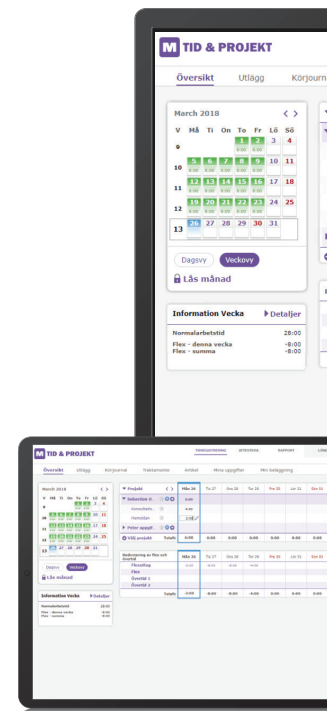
M TID & PROJEKT

Översikt Utlägg Körjourn

March 2018

| V | Må | Ti | On | To | Fr | Lö | Sö |
|---|---|---|---|---|---|---|---|
| 9 | | | | 1 | 2 | 3 | 4 |
| 10 | 5 | 6 | 7 | 8 | 9 | 10 | 11 |
| 11 | 12 | 13 | 14 | 15 | 16 | 17 | 18 |
| 12 | 19 | 20 | 21 | 22 | 23 | 24 | 25 |
| 13 | 26 | 27 | 28 | 29 | 30 | 31 | |

Dagsvy Veckovy

Lås månad

Information Vecka Detaljer

Normalarbetstid 28:00

Flex - denna vecka -8:00
Flex - summa -8:00

M TID & PROJEKT

Översikt Utlägg Körjournal Traktamente Artikel Mina uppgifter Min beläggning

March 2018

Dagsvy Veckovy

Lås månad

Information Vecka Detaljer

Normalarbetstid

Flex - denna vecka
Flex - summa

Projekt Mån 26 Tis 27 Ons 28 Tor 29 Fre 30 Lör 31

Sebastian H.

Konsultatio...

Hemsidan

Peter uppgif...

Välj projekt Totalt 0:00 0:00 0:00 0:00 0:00 0:00

Nedsättning av flex och övertid Mån 26

Flexuttag

Flex

Övertid 1

Övertid 2

Totalt -8:00 -8:00 -8:00 -8:00 0:00 0:00